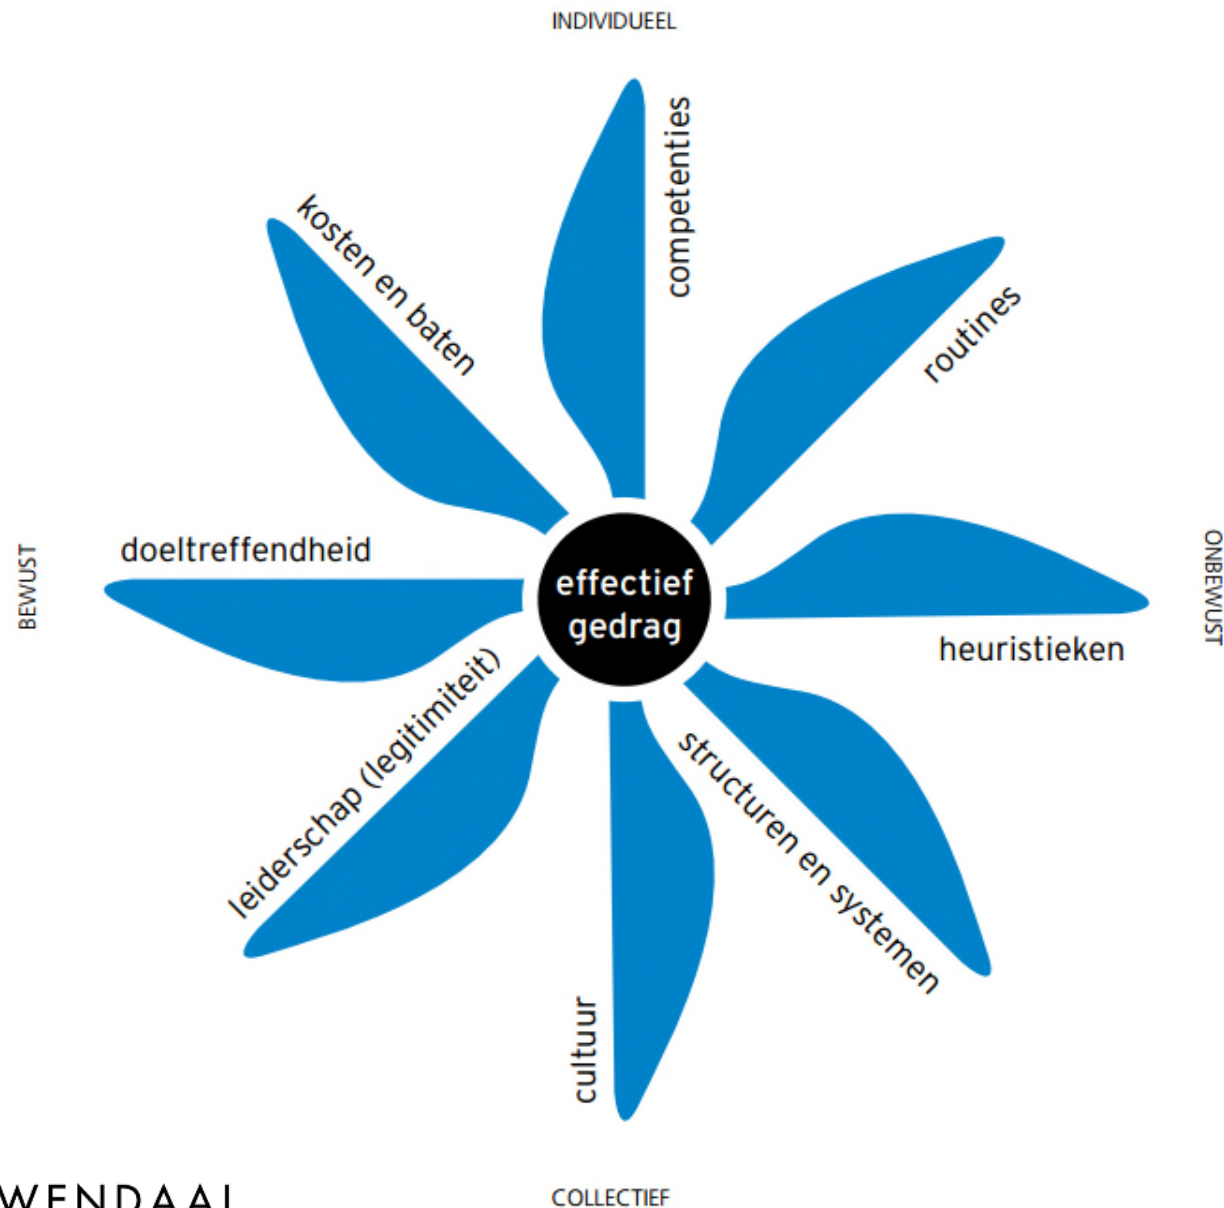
INDIVIDUEEL

competenties

routines

heuristieken

structuren en systemen

cultuur

leiderschap (legitimiteit)

doeltreffendheid

kosten en baten

effectief gedrag

BEWUST

ONBEWUST

COLLECTIEF

WENDAAL